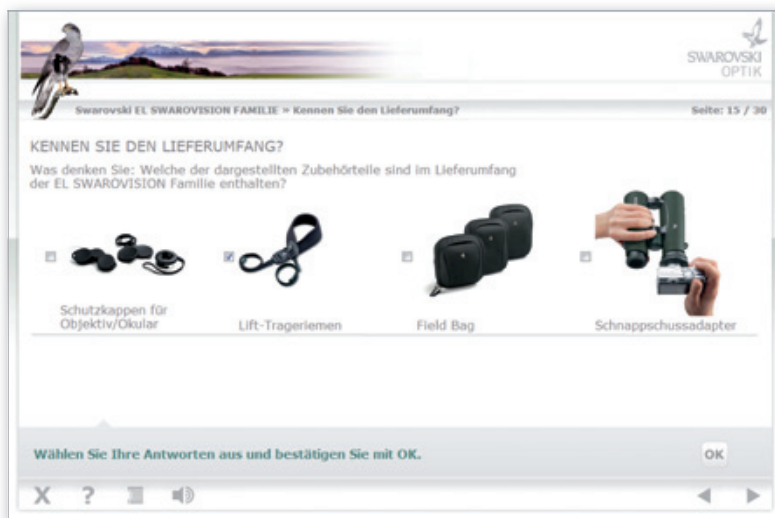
SWAROVSKI OPTIK

Swarovski EL SWAROVISION FAMILIE > Kennen Sie den Lieferumfang?

Seite: 15 / 30

KENNEN SIE DEN LIEFERUMFANG?

Was denken Sie: Welche der dargestellten Zubehörteile sind im Lieferumfang der EL SWAROVISION Familie enthalten?

Schutzkappen für Objektiv/Okular

Lift-Trageriemen

Field Bag

Schnappschussadapter

Wählen Sie Ihre Antworten aus und bestätigen Sie mit OK.

OK

X ?